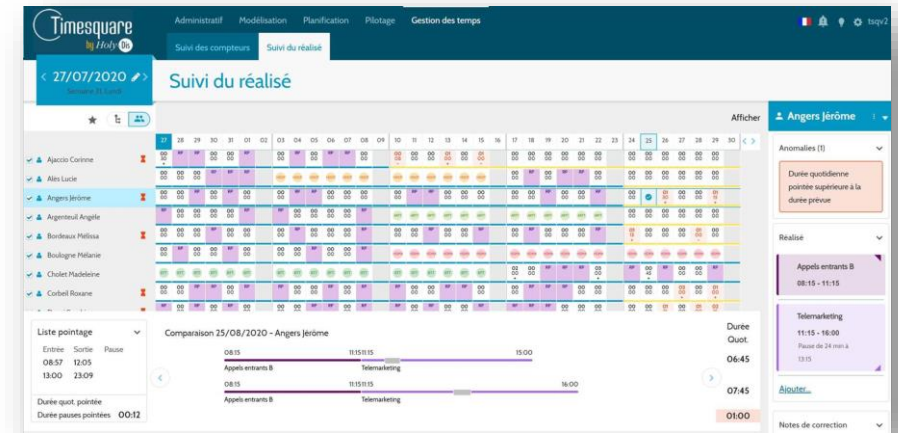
Timesquare by Holy

Administratif Modélisation Planification Pilotage Gestion des temps

Suivi des compteurs Suivi du réalisé

tsqv2

< 27/07/2020 >
Semaine 31 Lundi

Suivi du réalisé

Afficher

Angers Jérôme

27 28 29 30 31 01 02 03 04 05 06 07 08 09 10 11 12 13 14 15 16 17 18 19 20 21 22 23 24 25 26 27 28 29 30

Ajaccio Corinne
Alès Lucie
Angers Jérôme
Argenteuil Angèle
Bordeaux Mélissa
Boulogne Mélanie
Cholet Madeleine
Corbeil Roxane

Anomalies (1)

Durée quotidienne pointée supérieure à la durée prévue

Réalisé

Appels entrants B
08:15 - 11:15

Telemarketing
11:15 - 16:00
Pause de 24 min à 13:15

Ajouter...

Notes de correction

Liste pointage

| Entrée | Sortie | Pause |
|---|---|---|
| 08:57 | 12:05 | |
| 13:00 | 23:09 | |

Durée quot. pointée
Durée pauses pointées 00:12

Comparaison 25/08/2020 - Angers Jérôme

08:15 11:15 11:15 15:00
Appels entrants B Telemarketing

08:15 11:15 11:15 16:00
Appels entrants B Telemarketing

Durée Quot.
06:45
07:45
01:00